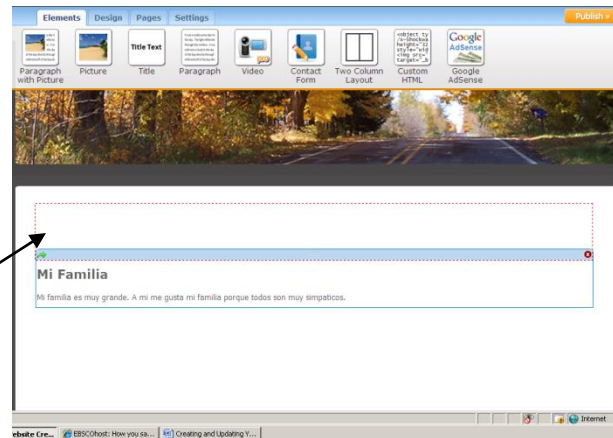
Elements Design Pages Settings

Publish »

Paragraph with Picture | Picture | Title Text Title | Paragraph | Video | Contact Form | Two Column Layout | Custom HTML | Google AdSense

Google AdSense

Mi Familia

Mi familia es muy grande. A mi me gusta mi familia porque todos son muy simpaticos.

ebsite Cre... | EBSCOhost: How you sa... | Creating and Updating Y... | Internet